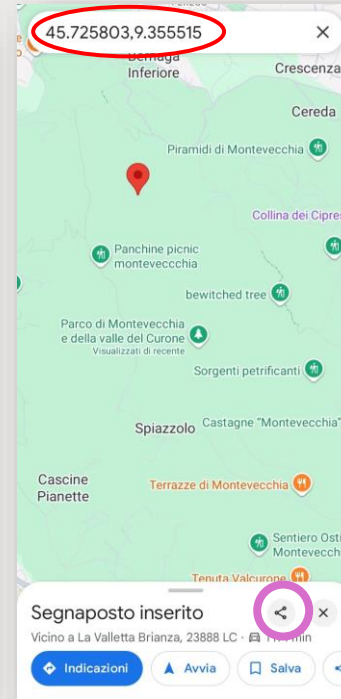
45.725803,9.355515

Bernaga Inferiore

Crescenza

Cereda

Piramidi di Montevecchia

Collina dei Cipre

Panchine picnic montevecchia

bewitched tree

Parco di Montevecchia e della valle del Curone

Visualizzati di recente

Sorgenti petrificanti

Spiazzolo

Castagne "Montevecchia"

Cascine Pianette

Terrazze di Montevecchia

Sentiero Osti Montevecchi

Tenuta Valcurone

Segnaposto inserito

Vicino a La Valletta Brianza, 23888 LC · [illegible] min

Indicazioni

Avvia

Salva